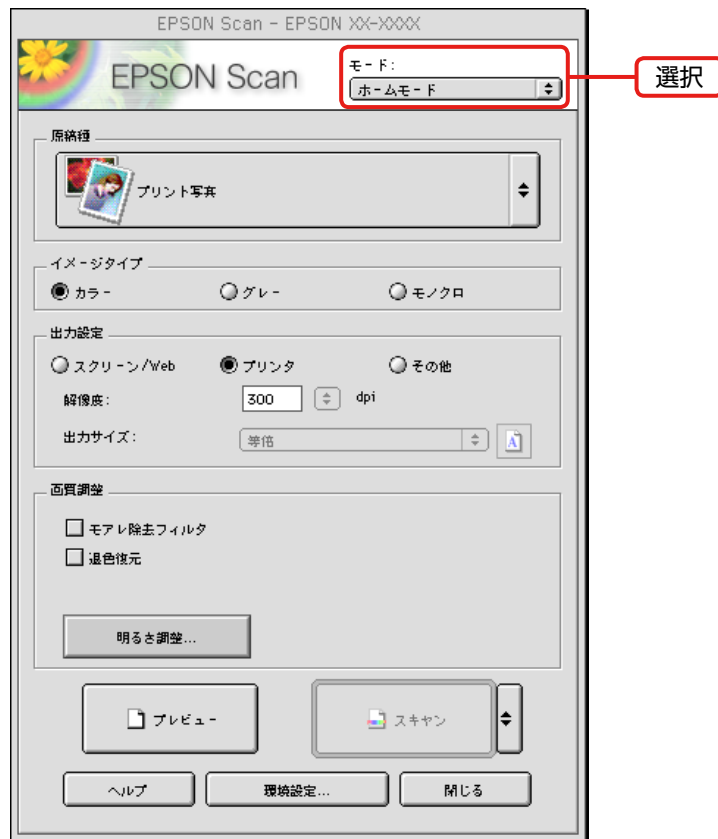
EPSON Scan - EPSON XX-XXXX

EPSON Scan

モード：
ホームモード

選択

原稿種
プリント写真

イメージタイプ
カラー
グレー
モノクロ

出力設定
スクリーン/Web
プリンタ
その他
解像度：
300
dpi
出力サイズ：
等倍

画質調整
モアレ除去フィルタ
退色復元

明るさ調整...

プレビュー
スキャン

ヘルプ
環境設定...
閉じる